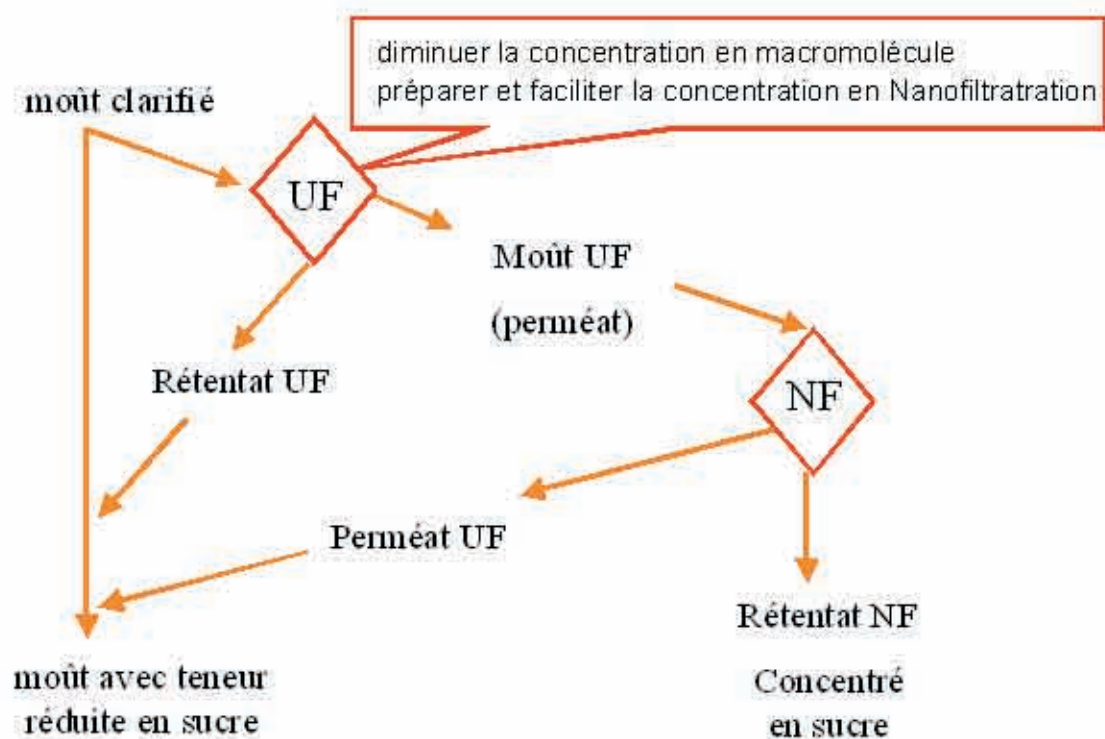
diminuer la concentration en macromolécule
préparer et faciliter la concentration en Nanofiltratration

moût clarifié

UF

Moût UF
(perméat)

Rétentat UF

NF

Perméat UF

Rétentat NF

moût avec teneur réduite en sucre

Concentré en sucre